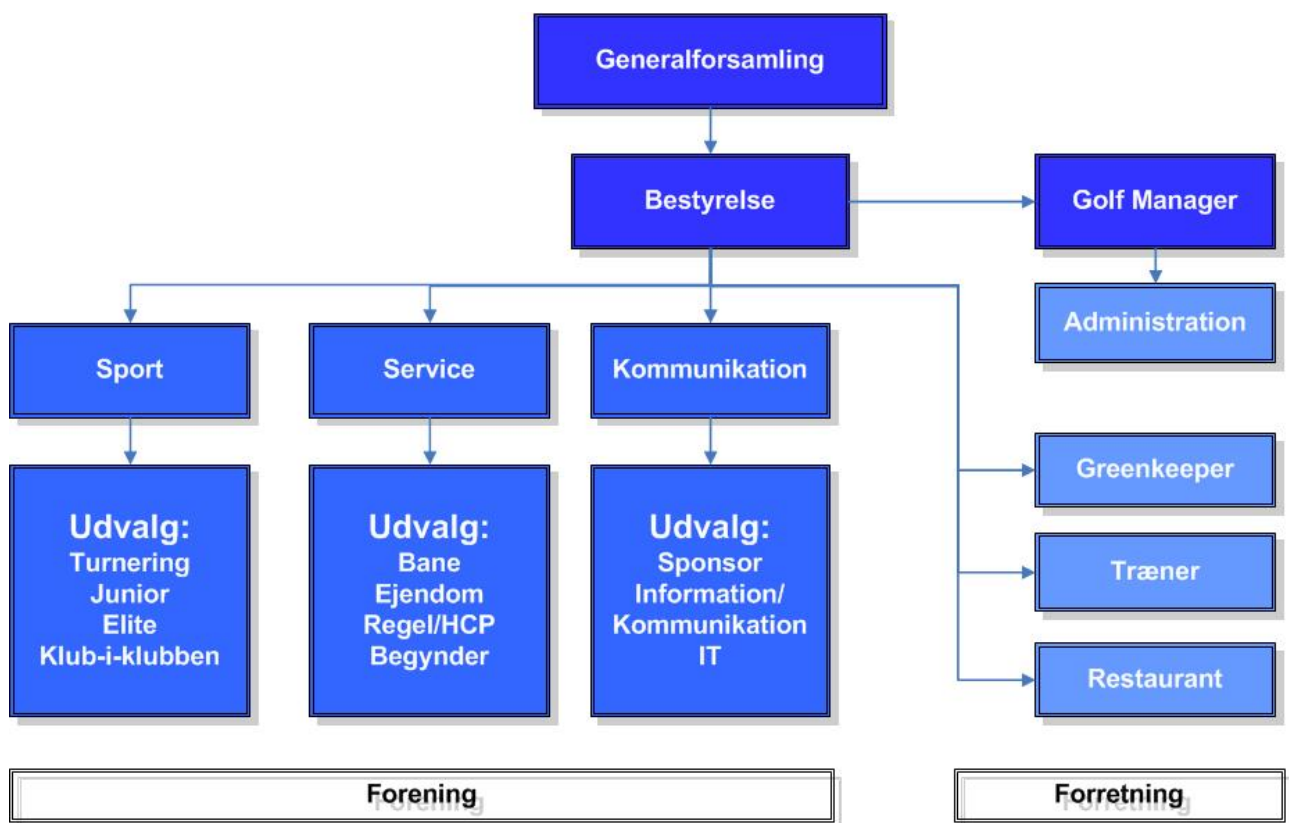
Generalforsamling

Bestyrelse

Golf Manager

Administration

Sport

Service

Kommunikation

Udvalg:
Turnering
Junior
Elite
Klub-i-klubben

Udvalg:
Bane
Ejendom
Regel/HCP
Begynder

Udvalg:
Sponsor
Information/
Kommunikation
IT

Greenkeeper

Træner

Restaurant

Forening

Forretning